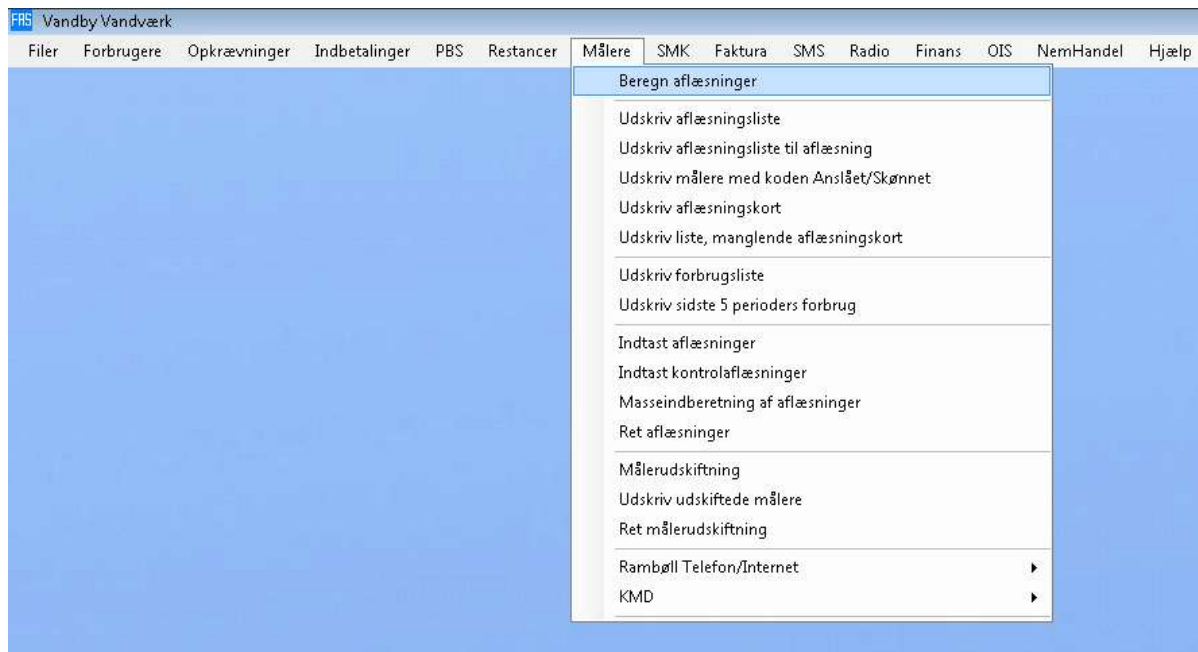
FAS Vandby Vandværk

Filer Forbrugere Opkrævninger Indbetalinger PBS Restancer Målere SMK Faktura SMS Radio Finans OIS NemHandel Hjælp

Beregn aflæsninger

Udskriv aflæsningsliste
Udskriv aflæsningsliste til aflæsning
Udskriv målere med koden Anslået/Skønnet
Udskriv aflæsningskort
Udskriv liste, manglende aflæsningskort

Udskriv forbrugsliste
Udskriv sidste 5 perioders forbrug

Indtast aflæsninger
Indtast kontrolaflæsninger
Masseindberetning af aflæsninger
Ret aflæsninger

Målerudskiftning
Udskriv udskiftede målere
Ret målerudskiftning

Rambøll Telefon/Internet
KMD